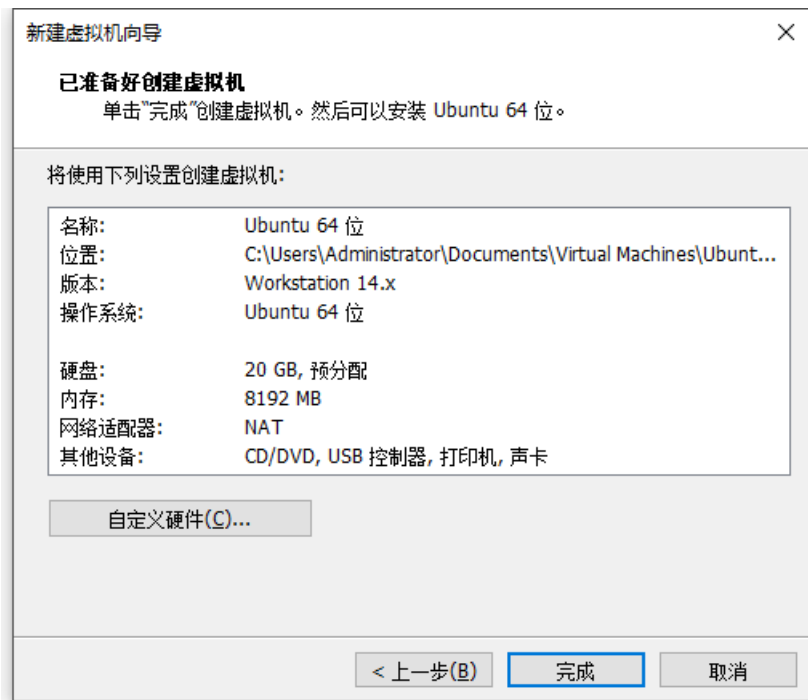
新建虚拟机向导

×

已准备好创建虚拟机

单击"完成"创建虚拟机。然后可以安装 Ubuntu 64 位。

将使用下列设置创建虚拟机:

| | |
|---|---|
| 名称: | Ubuntu 64 位 |
| 位置: | C:\Users\Administrator\Documents\Virtual Machines\Ubunt... |
| 版本: | Workstation 14.x |
| 操作系统: | Ubuntu 64 位 |
| 硬盘: | 20 GB, 预分配 |
| 内存: | 8192 MB |
| 网络适配器: | NAT |
| 其他设备: | CD/DVD, USB 控制器, 打印机, 声卡 |

自定义硬件(C)...

< 上一步(B)

完成

取消